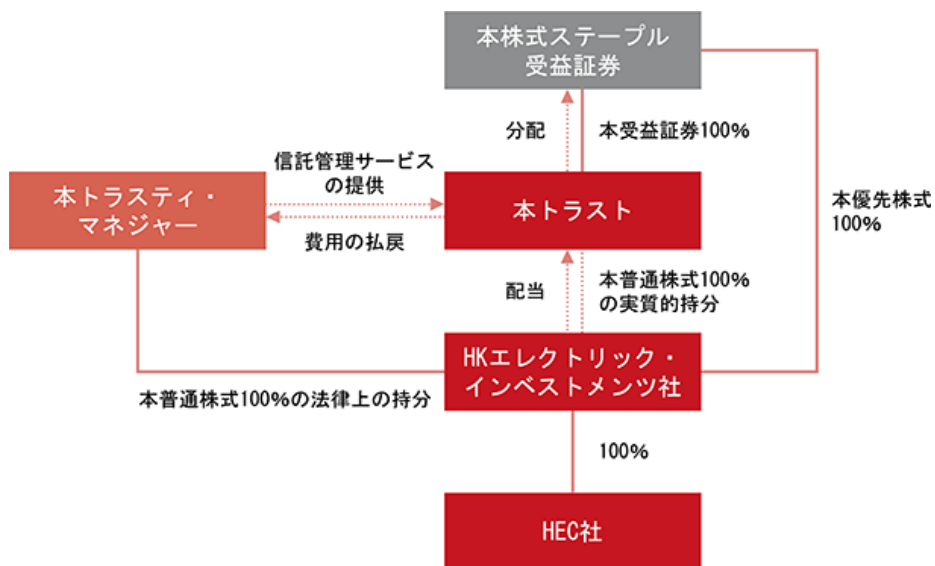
本株式ステープル受益証券

分配

本受益証券100%

信託管理サービスの提供

本トラスティ・マネジャー

本トラスト

費用の払戻

本優先株式100%

配当

本普通株式100%の実質的持分

HKエレクトリック・インベストメンツ社

本普通株式100%の法律上の持分

100%

HEC社